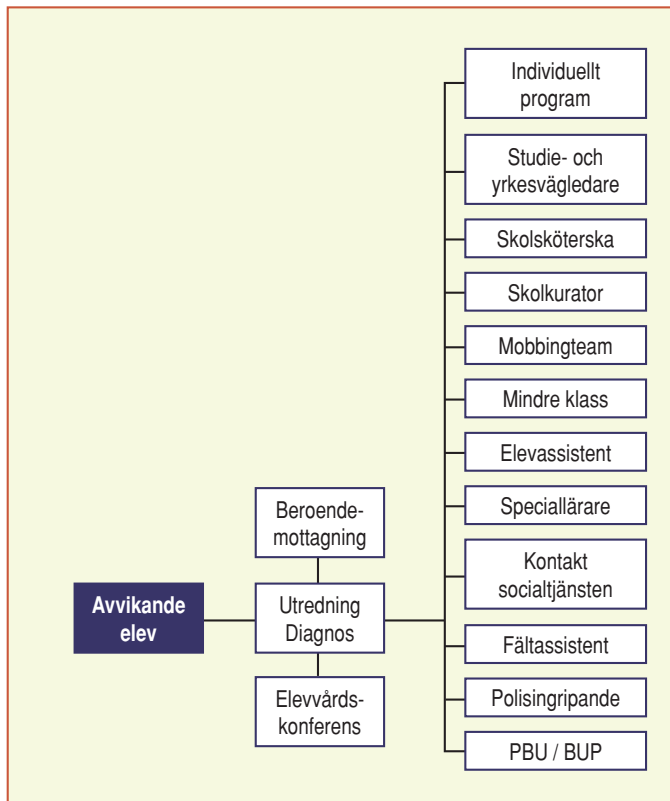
Individuellt program

Studie- och yrkesvägledare

Skolsköterska

Skolkurator

Mobbingteam

Mindre klass

Elevassistent

Speciallärare

Kontakt socialtjänsten

Fältassistent

Polisingripande

PBU / BUP

Beroende-mottagning

Avvikande elev

Utredning Diagnos

Elevvårds-konferens